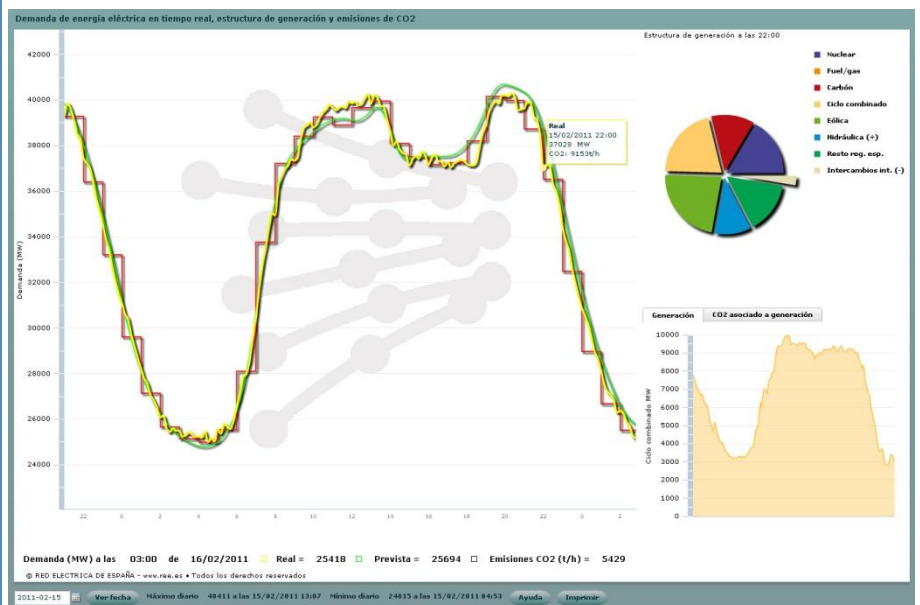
Demanda de energía eléctrica en tiempo real, estructura de generación y emisiones de CO2

42000
40000
38000
36000
34000
32000
30000
28000
26000
24000

Demanda (MW)

22 0 2 4 6 8 10 12 14 16 18 20 22 0 2

Real
15/02/2011 22:00
37028 MW
CO2: 9153t/h

Estructura de generación a las 22:00

Nuclear
Fuel/gas
Carbón
Ciclo combinado
Eólica
Hidráulica (+)
Resto reg. esp.
Intercambios int. (-)

Generación | CO2 asociado a generación

10000
9000
8000
7000
6000
5000
4000
3000
2000
1000
0

Ciclo combinado MW

Demanda (MW) a las 03:00 de 16/02/2011 Real = 25418 Prevista = 25694 Emisiones CO2 (t/h) = 5429

© RED ELECTRICA DE ESPAÑA - www.ree.es • Todos los derechos reservados

2011-02-15 Ver fecha Máximo diario 40411 a las 15/02/2011 13:07 Mínimo diario 24015 a las 15/02/2011 04:53 Ayuda Imprimir